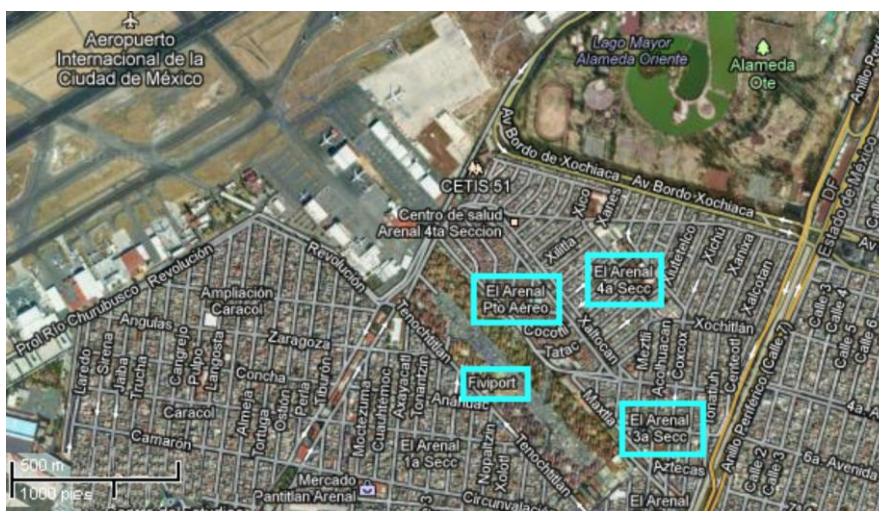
Aeropuerto Internacional de la Ciudad de México

Lago Mayor Alameda Oriente

Alameda Ote

Anillo Pe

Av Bordo de Xochiaca

Av Bordo Xochiaca

CETIS 51

Centro de salud Arenal 4ta Sección

Xico

Xanes

Xilitla

El Arenal 4a Secc

Tultepec

Xichú

Xaltocan

Xaltepec

DF

Estado de México

Av

El Arenal Pto Aéreo

Cocotl

Xochitlán

Tatac

Xaltocan

Prol Río Churubusco

Revolución

Revolución

Ampliación Caracol

Angulas

Zaragoza

Tenochtitlan

Laredo

Sirena

Jaiba

Trucha

Cangrejo

Pulpo

Langosta

Concha

Perla

Tiburón

Fiviport

Anáhuac

Moctezuma

Cuauhtémoc

Axayacatl

Tonatzin

Mextli

Acolhuacan

Coxcox

Tonatiuh

Centeotl

Anillo Periférico (Calle 7)

Calle 3

Calle 4

Calle 5

Calle 6

4a

Caracol

Almeja

Tortuga

Ostión

El Arenal 3a Secc

Maxtla

Camarón

El Arenal 1a Secc

Nopaltzin

Xólotl

Tenochtitlan

Aztecas

Calle 2

Calle 3

6a Avenida

500 m

1000 pies

Mercado Pantitlan Arenal

Circunvalación

El Arenal